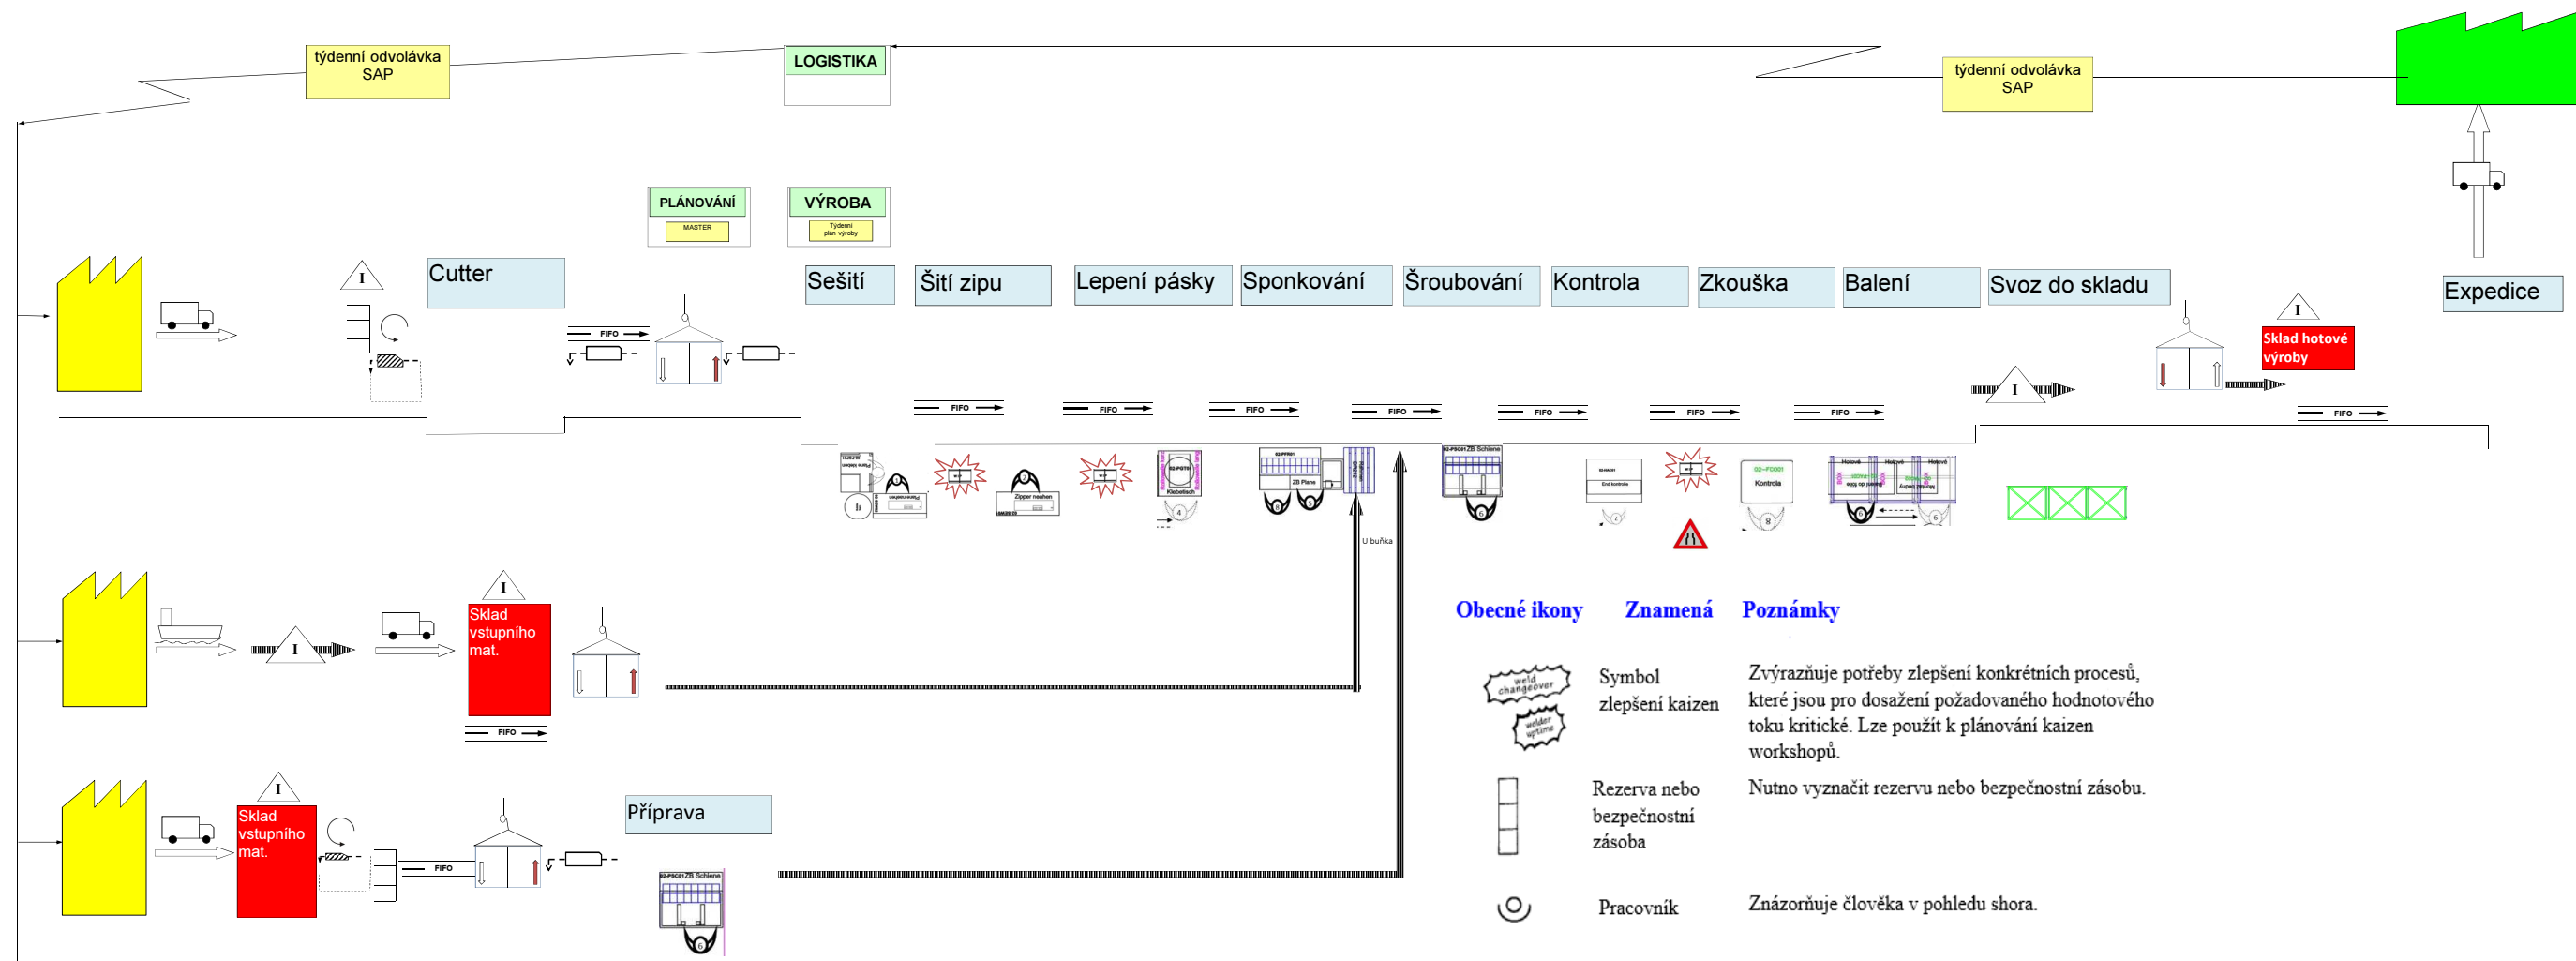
týdenní odvolávka SAP

LOGISTIKA

týdenní odvolávka SAP

PLÁNOVÁNÍ

MASTER

VÝROBA

Týdenní plán výroby

I

Cutter

FIFO

Sešití

Šití zipu

Lepení pásky

Sponkování

Šroubování

Kontrola

Zkouška

Balení

Svoz do skladu

I

Sklad hotové výroby

Expedice

I

FIFO

FIFO

FIFO

FIFO

FIFO

FIFO

FIFO

FIFO

FIFO

Zipper nashen

Klebetisch

ZB Plane

ZB Schiene

End kontrole

Kontrola

U buňka

I

I

Sklad vstupního mat.

FIFO

I

Sklad vstupního mat.

FIFO

Příprava

ZB Schiene

Obecné ikony

Znamená

Poznámky

weld changeover

welder uptime

Symbol zlepšení kaizen

Zvýrazňuje potřeby zlepšení konkrétních procesů, které jsou pro dosažení požadovaného hodnotového toku kritické. Lze použít k plánování kaizen workshopů.

Rezerva nebo bezpečnostní zásoba

Nutno vyznačit rezervu nebo bezpečnostní zásobu.

Pracovník

Znázorňuje člověka v pohledu shora.